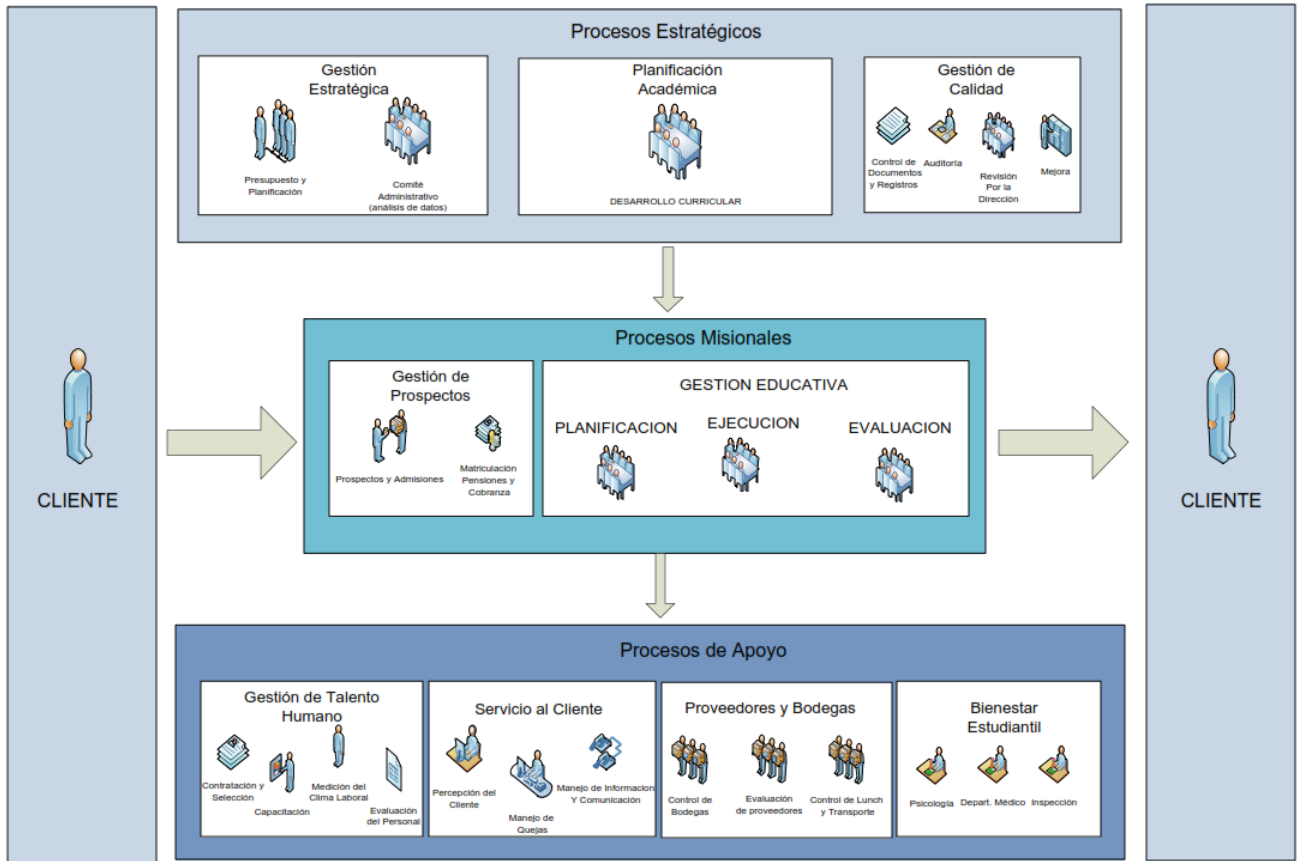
Procesos Estratégicos

Gestión Estratégica

Presupuesto y Planificación

Comité Administrativo (análisis de datos)

Planificación Académica

DESARROLLO CURRICULAR

Gestión de Calidad

Control de Documentos y Registros

Auditoría

Revisión Por la Dirección

Mejora

CLIENTE

Procesos Misionales

Gestión de Prospectos

Prospectos y Admisiones

Matriculación Pensiones y Cobranza

GESTION EDUCATIVA

PLANIFICACION

EJECUCION

EVALUACION

CLIENTE

Procesos de Apoyo

Gestión de Talento Humano

Contratación y Selección

Capacitación

Medición del Clima Laboral

Evaluación del Personal

Servicio al Cliente

Percepción del Cliente

Manejo de Quejas

Manejo de Informacion Y Comunicación

Proveedores y Bodegas

Control de Bodegas

Evaluación de proveedores

Control de Lunch y Transporte

Bienestar Estudiantil

Psicología

Depart. Médico

Inspección